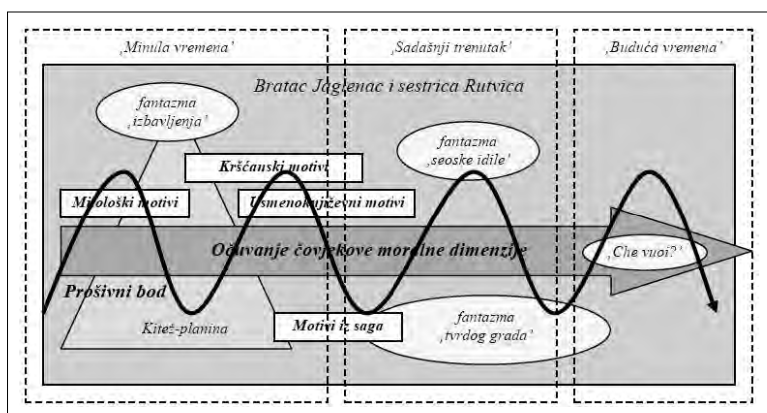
‚Minula vremena'

‚Sadašnji trenutak'

‚Buduća vremena'

Bratac Jaglenac i sestrica Rutvica

fantazma ‚izbavljenja'

Kršćanski motivi

fantazma ‚seoske idile'

Mitološki motivi

Usmenoknjiževni motivi

Očuvanje čovjekove moralne dimenzije

‚Che vuoi?'

Prošivni bod

Kitež-planina

Motivi iz saga

fantazma ‚tvrdog grada'